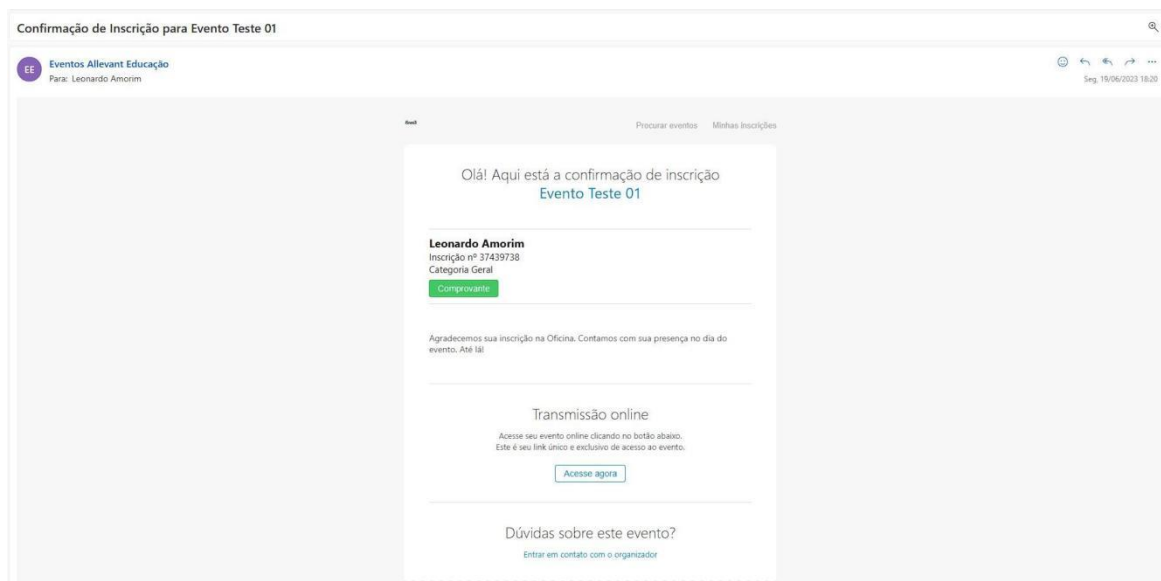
Confirmação de Inscrição para Evento Teste 01

EE

Eventos Allevant Educação
Para: Leonardo Amorim

Seg, 19/06/2023 18:20

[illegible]

Procurar eventos Minhas inscrições

Olá! Aqui está a confirmação de inscrição
Evento Teste 01

Leonardo Amorim
Inscrição nº 37439738
Categoria Geral

Comprovante

Agradecemos sua inscrição na Oficina. Contamos com sua presença no dia do evento. Até lá!

Transmissão online

Acesse seu evento online clicando no botão abaixo.
Este é seu link único e exclusivo de acesso ao evento.

Acesse agora

Dúvidas sobre este evento?

Entrar em contato com o organizador